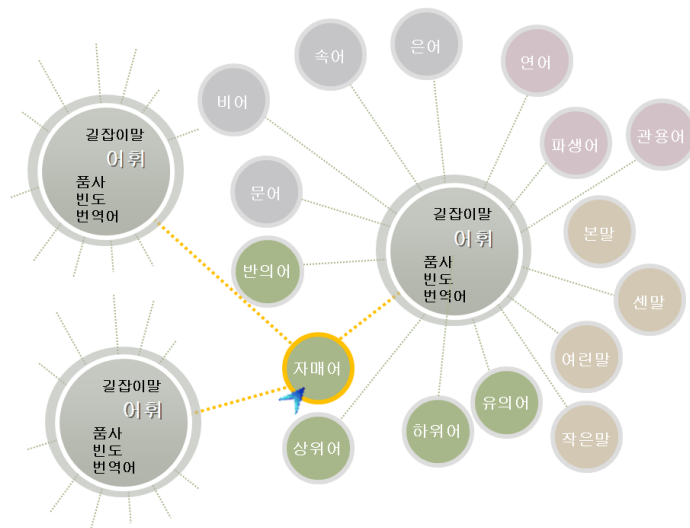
길잡이말
어휘
품사
빈도
번역어

길잡이말
어휘
품사
빈도
번역어

비어

속어

은어

연어

파생어

관용어

문어

길잡이말
어휘
품사
빈도
번역어

본말

반의어

센말

여린말

자매어

유의어

하위어

작은말

상위어